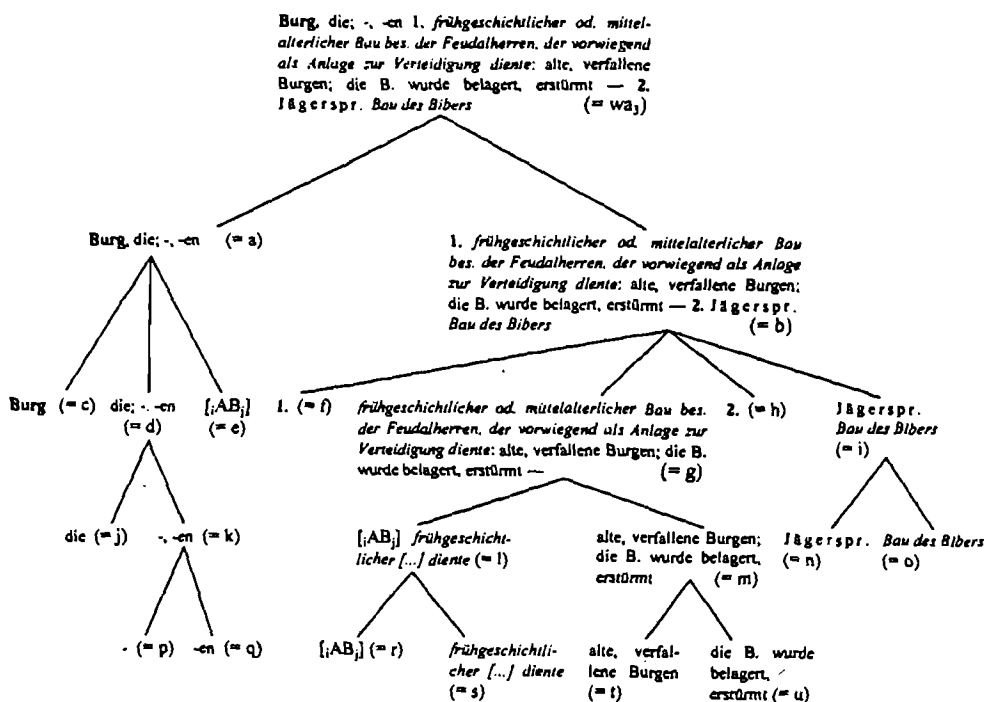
Burg, die; -, -en 1. *frühgeschichtlicher od. mittelalterlicher Bau bes. der Feudalherren, der vorwiegend als Anlage zur Verteidigung diente*: alte, verfallene Burgen; die B. wurde belagert, erstürmt — 2. Jägerspr. *Bau des Bibers* (= $wa_3$)

Burg, die; -, -en (= a)

1. *frühgeschichtlicher od. mittelalterlicher Bau bes. der Feudalherren, der vorwiegend als Anlage zur Verteidigung diente*: alte, verfallene Burgen; die B. wurde belagert, erstürmt — 2. Jägerspr. *Bau des Bibers* (= b)

Burg (= c)

die; -, -en (= d)

[$_i$AB$_j$] (= e)

1. (= f)

*frühgeschichtlicher od. mittelalterlicher Bau bes. der Feudalherren, der vorwiegend als Anlage zur Verteidigung diente*: alte, verfallene Burgen; die B. wurde belagert, erstürmt — (= g)

2. (= h)

Jägerspr. *Bau des Bibers* (= i)

die (= j)

-, -en (= k)

[$_i$AB$_j$] *frühgeschichtlicher [...] diente* (= l)

alte, verfallene Burgen; die B. wurde belagert, erstürmt (= m)

Jägerspr. (= n)

*Bau des Bibers* (= o)

- (= p)

-en (= q)

[$_i$AB$_j$] (= r)

*frühgeschichtlicher [...] diente* (= s)

alte, verfallene Burgen (= t)

die B. wurde belagert, erstürmt (= u)